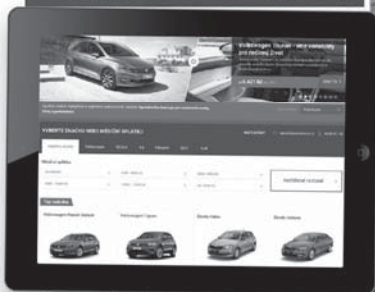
Volkswagen Touran - více variability pro bezstarostný život

VYBERTE ZNAČKU NEBO MĚSÍČNÍ SPLÁTKU

Měsíční splátka

Top nabídka

Volkswagen Passat Variant

Volkswagen Tiguan

Škoda Fabia

Škoda Octavia